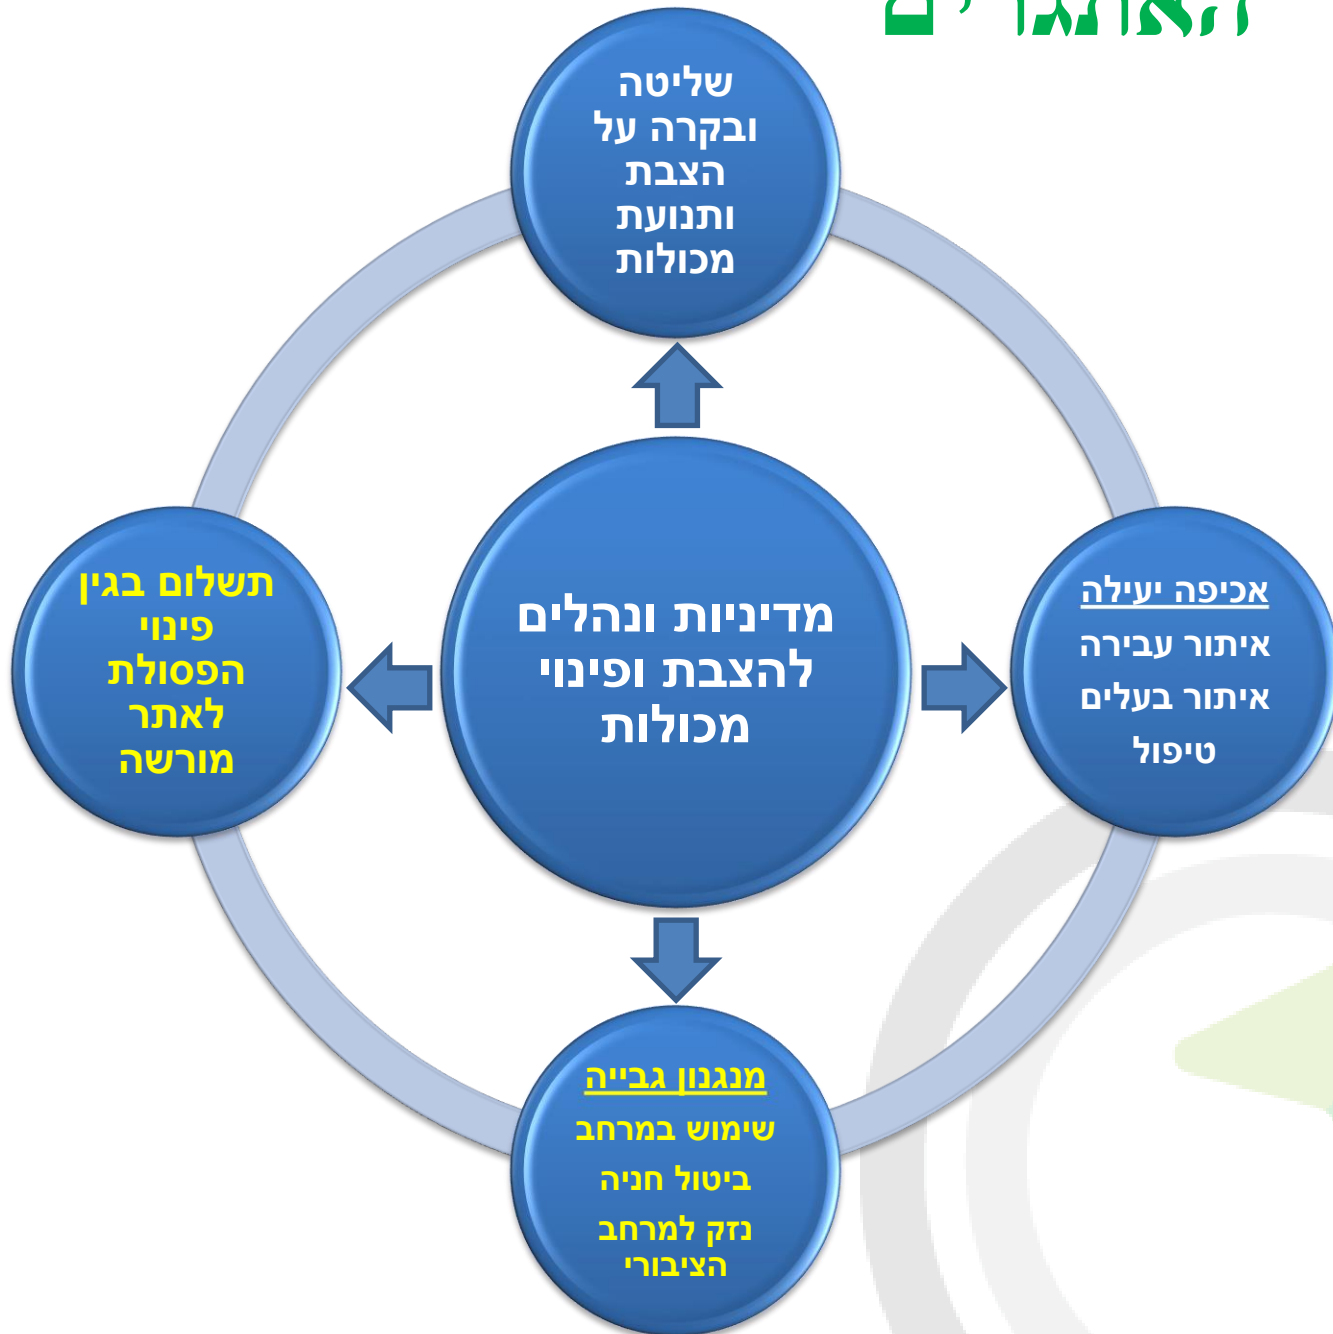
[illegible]

שליטה ובקרה על הצבת ותנועת מכולות

מדיניות ונהלים להצבת ופינוי מכולות

תשלום בגין פינוי הפסולת לאתר מורשה

אכיפה יעילה
איתור עבירה
איתור בעלים
טיפול

מנגנון גבייה
שימוש במרחב
ביטול חניה
נזק למרחב הציבורי